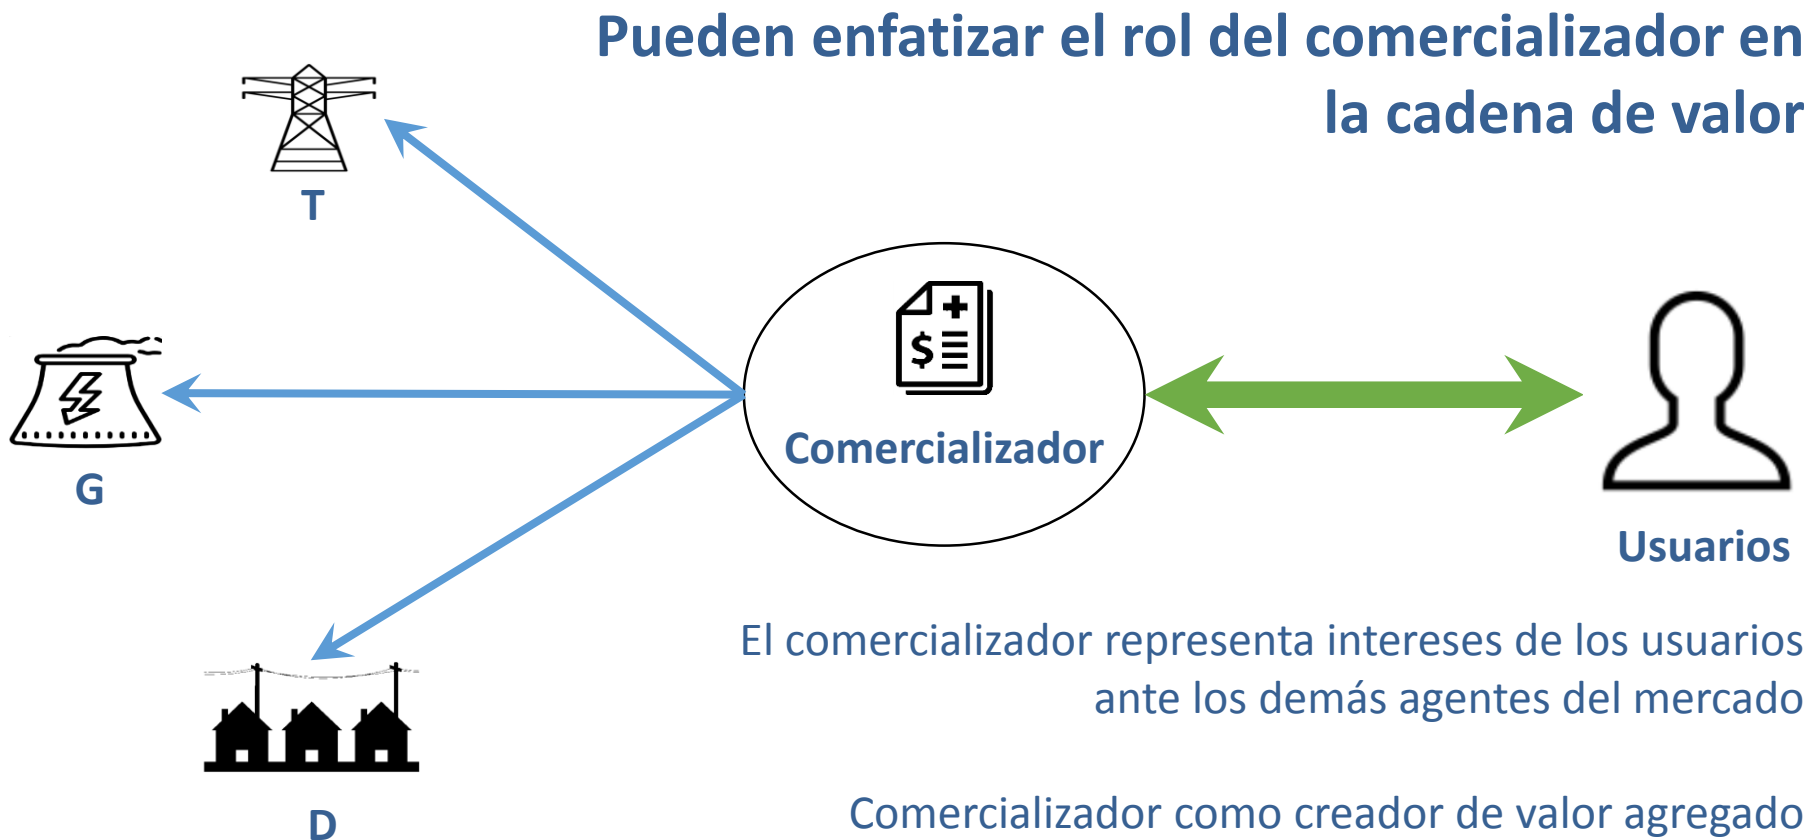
Pueden enfatizar el rol del comercializador en la cadena de valor

T

G

D

$

Comercializador

Usuarios

El comercializador representa intereses de los usuarios ante los demás agentes del mercado

Comercializador como creador de valor agregado